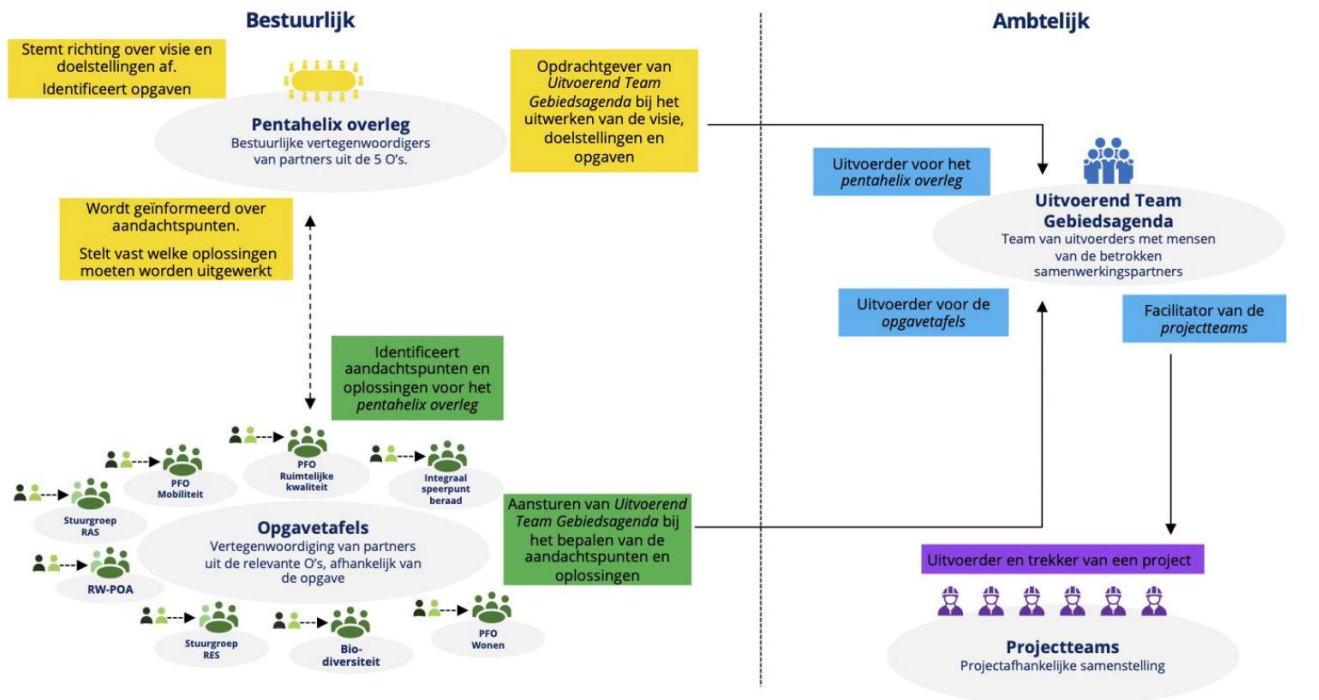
Bestuurlijk

Ambtelijk

Stemt richting over visie en doelstellingen af.

Identificeert opgaven

Pentahelix overleg
Bestuurlijke vertegenwoordigers van partners uit de 5 O's.

Opdrachtgever van *Uitvoerend Team Gebiedsagenda* bij het uitwerken van de visie, doelstellingen en opgaven

Uitvoerder voor het *pentahelix overleg*

Uitvoerend Team Gebiedsagenda
Team van uitvoerders met mensen van de betrokken samenwerkingspartners

Wordt geïnformeerd over aandachtspunten.

Stelt vast welke oplossingen moeten worden uitgewerkt

Uitvoerder voor de *opgavetafels*

Facilitator van de *projectteams*

Identificeert aandachtspunten en oplossingen voor het *pentahelix overleg*

PFO Ruimtelijke kwaliteit

PFO Mobiliteit

Integraal speerpunt beraad

Stuurgroep RAS

Opgavetafels
Vertegenwoordiging van partners uit de relevante O's, afhankelijk van de opgave

Aansturen van *Uitvoerend Team Gebiedsagenda* bij het bepalen van de aandachtspunten en oplossingen

RW-POA

Stuurgroep RES

Bio-diversiteit

PFO Wonen

Uitvoerder en trekker van een project

Projectteams
Projectafhankelijke samenstelling